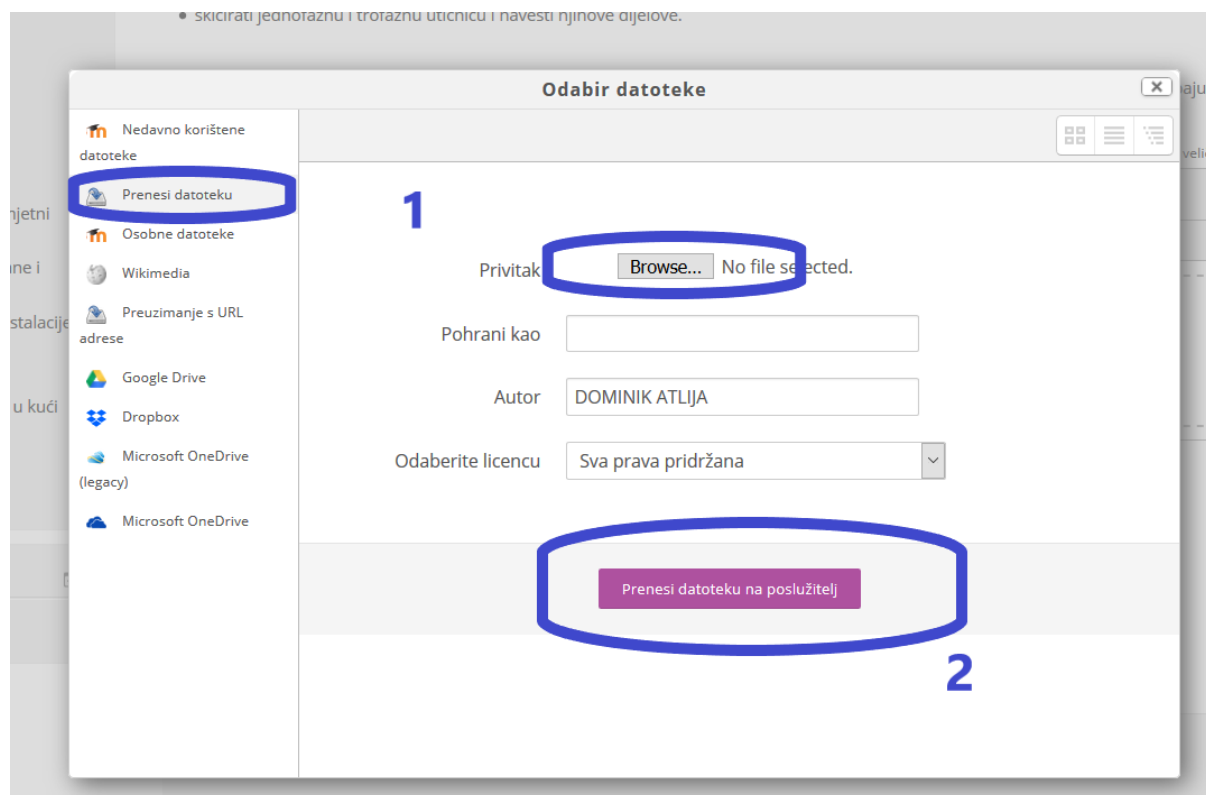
• skicirati jednofaznu i trofaznu utičnicu i navesti njihove dijelove.

Odabir datoteke

Nedavno korištene datoteke
Prenesi datoteku
Osobne datoteke
Wikimedia
Preuzimanje s URL adrese
Google Drive
Dropbox
Microsoft OneDrive (legacy)
Microsoft OneDrive

1

Privitak Browse... No file selected.

Pohrani kao

Autor DOMINIK ATLIJA

Odaberite licencu Sva prava pridržana

Prenesi datoteku na poslužitelj

2

njetni
ne i
stalacije
u kući
laju
veli